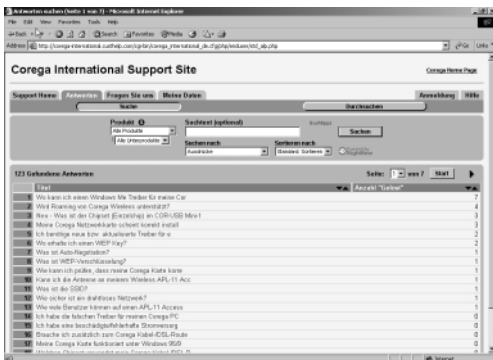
Antworten suchen (Seite 1 von 7) - Microsoft Internet Explorer

File Edit View Favorites Tools Help

Back Search Favorites Media

Address http://corega-international.custhelp.com/cgi-bin/corega_international_de.cfg/php/enduser/std_alp.php Go Links

Corega International Support Site

Corega Home Page

Support Home Antworten Fragen Sie uns Meine Daten Anmeldung Hilfe

Suche Durchsuchen

Produkt Alle Produkte Alle Unterprodukte

Suchtext (optional)

Suchen nach Ausdrücke

Sortieren nach Standard Sortieren

Suchen

123 Gefundene Antworten

Seite: 1 von 7 Start

| | Titel | Anzahl "Gelesen" |
|---|---|---|
| 1 | Wo kann ich einen Windows Me Treiber für meine Car | 7 |
| 2 | Wird Roaming von Corega Wireless unterstützt? | 4 |
| 3 | Rev - Was ist der Chipset (Einzelchip) im COR-USB Mini-1 | 3 |
| 4 | Meine Corega Netzwerkkarte scheint korrekt install | 3 |
| 5 | Ich benötige neue bzw. aktualisierte Treiber für e | 2 |
| 6 | Wo erhalte ich einen WEP Key? | 2 |
| 7 | Was ist Auto-Negotiation? | 1 |
| 8 | Was ist WEP-Verschlüsselung? | 1 |
| 9 | Wie kann ich prüfen, dass meine Corega Karte korre | 1 |
| 10 | Kann ich die Antenne an meinem Wireless APL-11 Acc | 1 |
| 11 | Was ist die SSID? | 1 |
| 12 | Wie sicher ist ein drahtloses Netzwerk? | 1 |
| 13 | Wie viele Benutzer können auf einen APL-11 Access | 1 |
| 14 | Ich habe die falschen Treiber für meinen Corega PC | 0 |
| 15 | Ich habe eine beschädigte/fehlerhafte Stromversorg | 0 |
| 16 | Brauche ich zusätzlich zum Corega Kabel-/DSL-Route | 0 |
| 17 | Kann meine Corega Karte funktioniert unter Windows 95/9 | 0 |
| 18 | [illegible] | 0 |

Internet